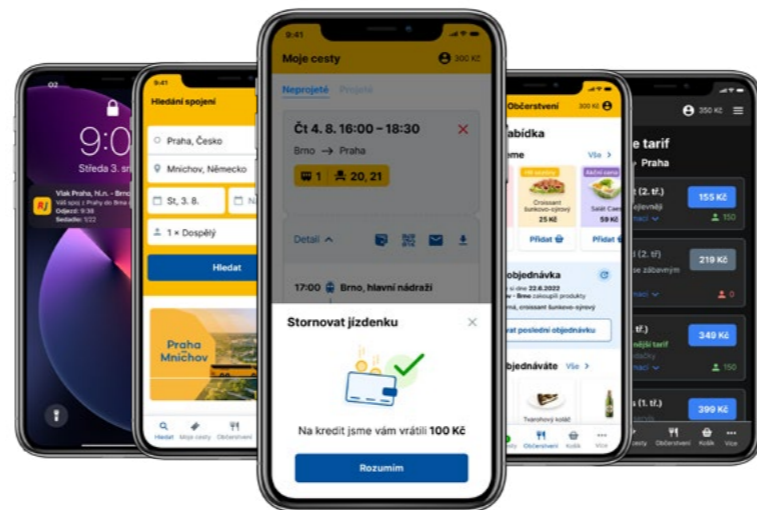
O2
9:0
Středa 3. s
Vlak Praha, hl.n. - Brno
Váš spoj z Prahy do Brna j
Odjezd: 9:39
Sedadlo: 1/22

9:41
Hledání spojení
Praha, Česko
Mnichov, Německo
St, 3. 8.
N
1 × Dospělý
Hledat
Praha
Mnichov
Hledat
Moje cesty
Občerstvení

9:41
Moje cesty
300 Kč
Neprojeté
Projeté
Čt 4. 8. 16:00 – 18:30
Brno → Praha
1
20, 21
Detail
17:00 Brno, hlavní nádraží
Stornovat jízdenku
Na kredit jsme vám vrátili 100 Kč
Rozumím

Občerstvení
300 Kč
abídka
eme
Vše
Croissant šunkovo-sýrový
25 Kč
Salát Caes
59 Kč
Přidat
Přidat
objednávka
si dne 22.6.2022
Brno zakoupili produkty
ny, croissant šunkovo-sýrový
at poslední objednávku
objednáváte
Vše
Tvarohový koláč
Občerstvení
Košík
Více

350 Kč
e tarif
Praha
t (2. tř.)
ýhodněji
155 Kč
150
(2. tř.)
se zábavným
219 Kč
0
tř.)
tarif
349 Kč
150
s (1. tř.)
399 Kč
cesty
Občerstvení
Košík
Více